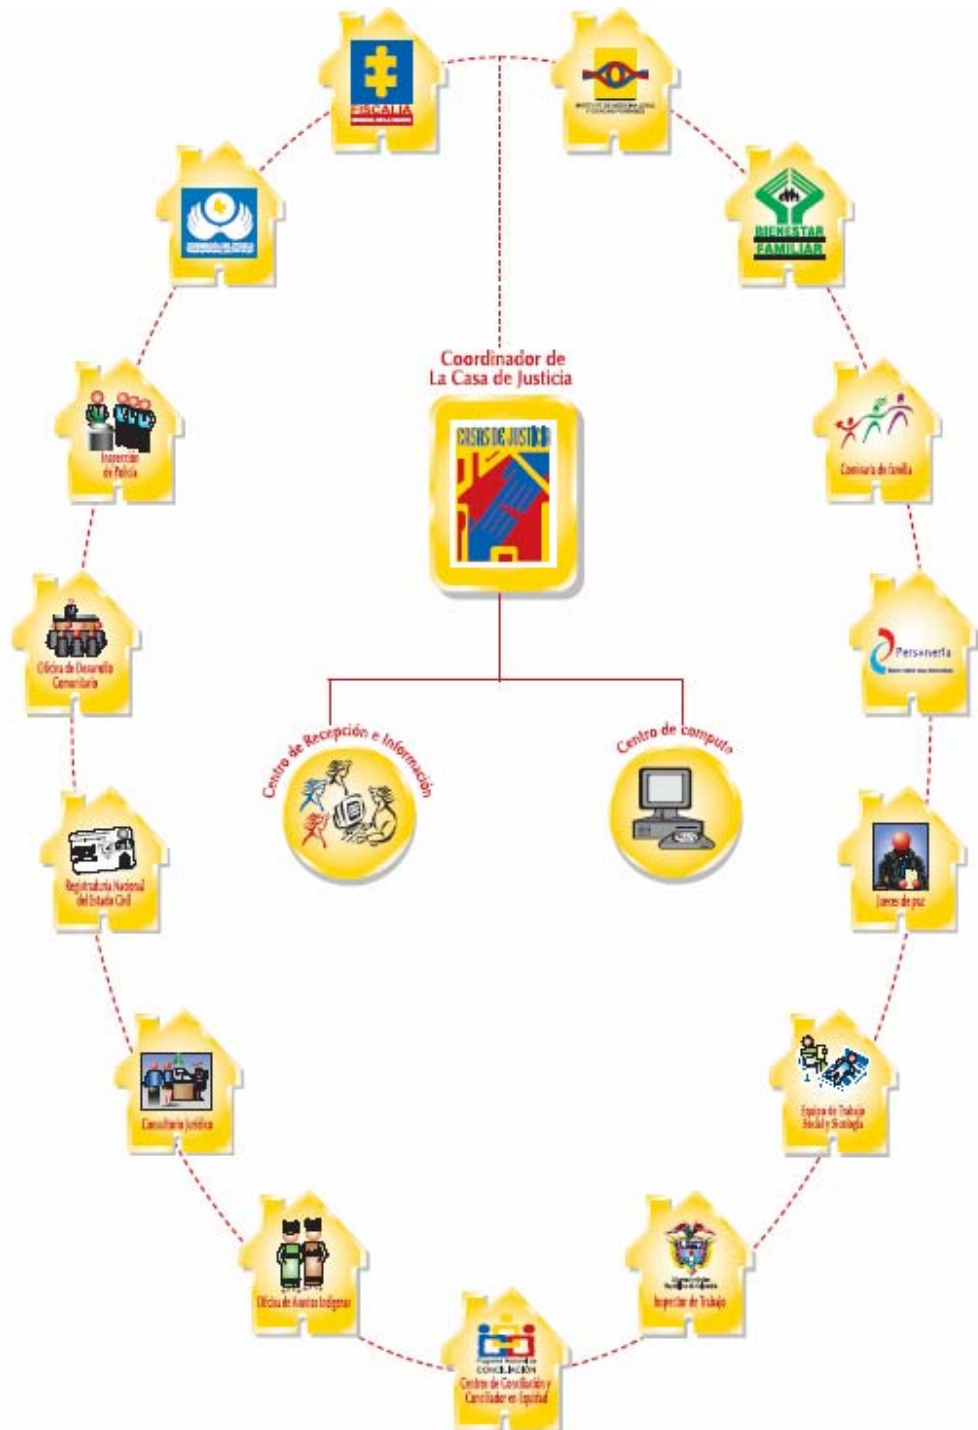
Coordinador de La Casa de Justicia

CASAS DE JUSTICIA

FISCALIA

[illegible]

BIENESTAR FAMILIAR

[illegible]

Inspección de Policía

Comisaría de familia

Oficina de Desarrollo Comunitario

Personería

Centro de Recepción e Información

Centro de computo

Registraduría Nacional del Estado Civil

Jueces de paz

Consultorio Jurídico

Equipo de Trabajo Social y Sicología

Oficina de Asuntos Indígenas

Inspector de Trabajo

Programa Nacional de CONCILIACIÓN

Centro de Conciliación y Conciliador en Equidad